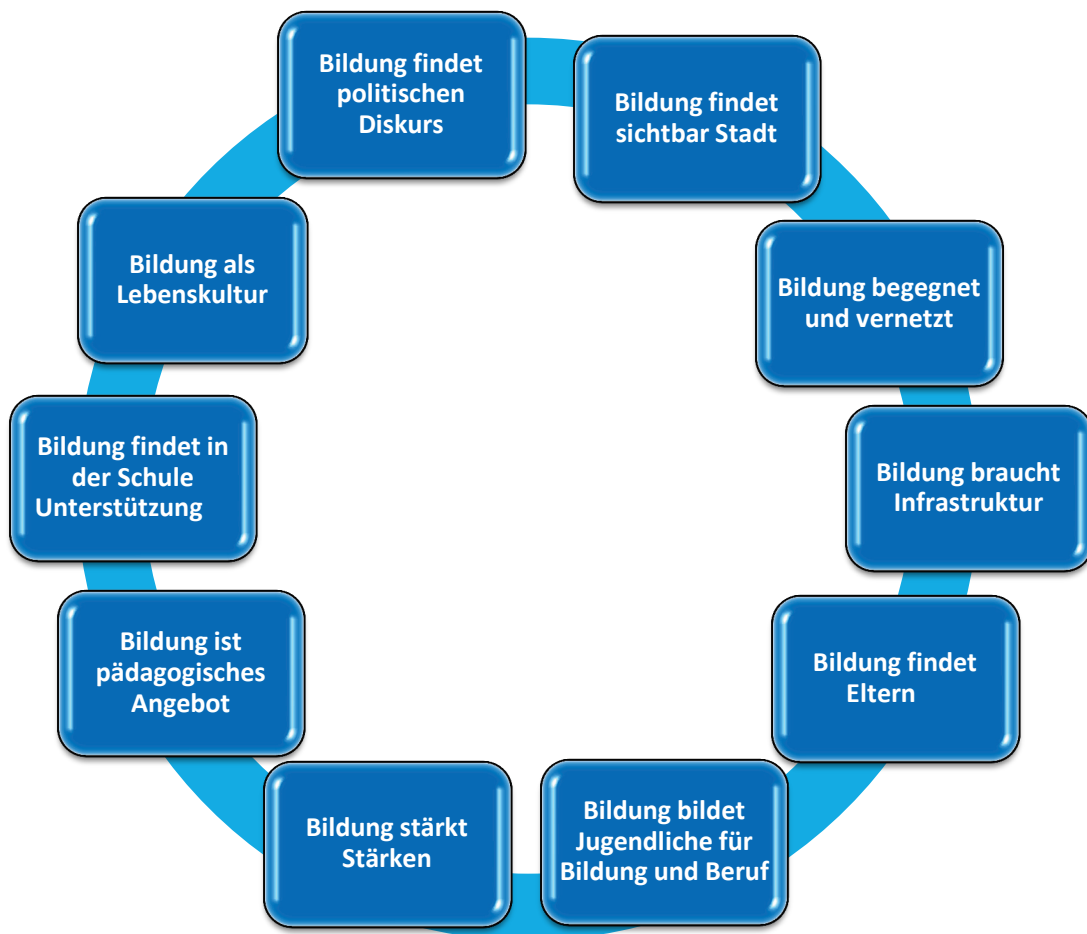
Bildung findet politischen Diskurs

Bildung findet sichtbar Stadt

Bildung begegnet und vernetzt

Bildung braucht Infrastruktur

Bildung findet Eltern

Bildung bildet Jugendliche für Bildung und Beruf

Bildung stärkt Stärken

Bildung ist pädagogisches Angebot

Bildung findet in der Schule Unterstützung

Bildung als Lebenskultur